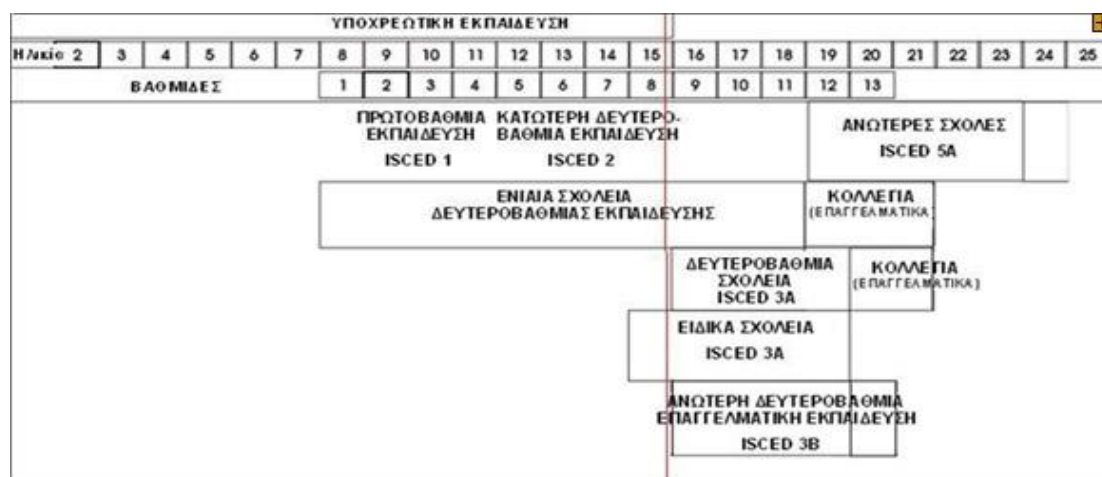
ΥΠΟΧΡΕΩΤΙΚΗ ΕΚΠΑΙΔΕΥΣΗ

| Ηλικία 2 | 3 | 4 | 5 | 6 | 7 | 8 | 9 | 10 | 11 | 12 | 13 | 14 | 15 | 16 | 17 | 18 | 19 | 20 | 21 | 22 | 23 | 24 | 25 |
|---|---|---|---|---|---|---|---|---|---|---|---|---|---|---|---|---|---|---|---|---|---|---|---|
| ΒΑΘΜΙΔΕΣ | | | | | | 1 | 2 | 3 | 4 | 5 | 6 | 7 | 8 | 9 | 10 | 11 | 12 | 13 | | | | | |

ΠΡΩΤΟΒΑΘΜΙΑ ΕΚΠΑΙΔΕΥΣΗ
ISCED 1

ΚΑΤΩΤΕΡΗ ΔΕΥΤΕΡΟΒΑΘΜΙΑ ΕΚΠΑΙΔΕΥΣΗ
ISCED 2

ΑΝΩΤΕΡΕΣ ΣΧΟΛΕΣ
ISCED 5A

ΕΝΙΑΙΑ ΣΧΟΛΕΙΑ ΔΕΥΤΕΡΟΒΑΘΜΙΑΣ ΕΚΠΑΙΔΕΥΣΗΣ

ΚΟΛΛΕΓΙΑ
(ΕΠΑΓΓΕΛΜΑΤΙΚΑ)

ΔΕΥΤΕΡΟΒΑΘΜΙΑ ΣΧΟΛΕΙΑ
ISCED 3A

ΚΟΛΛΕΓΙΑ
(ΕΠΑΓΓΕΛΜΑΤΙΚΑ)

ΕΙΔΙΚΑ ΣΧΟΛΕΙΑ
ISCED 3A

ΑΝΩΤΕΡΗ ΔΕΥΤΕΡΟΒΑΘΜΙΑ ΕΠΑΓΓΕΛΜΑΤΙΚΗ ΕΚΠΑΙΔΕΥΣΗ
ISCED 3B